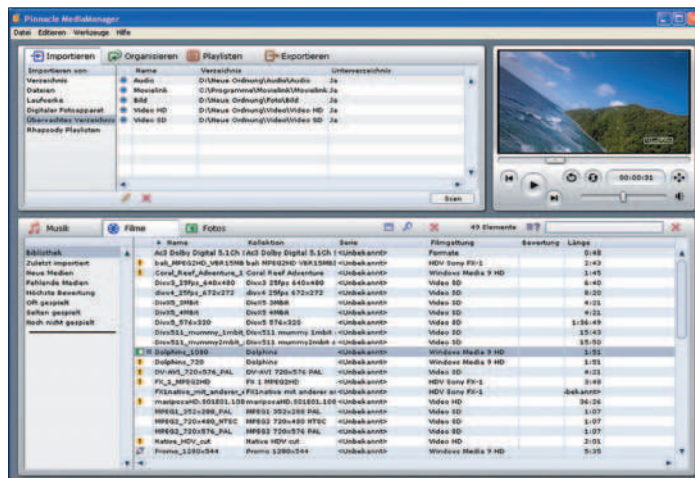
Pinnacle MediaManager

Datei Editieren Werkzeuge Hilfe

Importieren Organisieren Playlisten Exportieren

Importieren von:
Verzeichnis
Dateien
Laufwerke
Digitaler Fotoapparat
Überwachtes Verzeichnis
Rhapsody Playlisten

| Name | Verzeichnis | Unterverzeichnis |
|---|---|---|
| Audio | D:\Neue Ordnung\Audio\Audio | Ja |
| Movielink | C:\Programme\Movielink\Movielink | Ja |
| Bild | D:\Neue Ordnung\Foto\Bild | Ja |
| Video HD | D:\Neue Ordnung\Video\Video HD | Ja |
| Video SD | D:\Neue Ordnung\Video\Video SD | Ja |

Scan

00:00:01

Musik Filme Fotos 49 Elemente

Bibliothek
Zuletzt importiert
Neue Medien
Fehlende Medien
Höchste Bewertung
Oft gespielt
Selten gespielt
Noch nicht gespielt

| Name | Kollektion | Serie | Filmgattung | Bewertung | Länge |
|---|---|---|---|---|---|
| Ac3 Dolby Digital 5.1Ch | Ac3 Dolby Digital 5.1Ch | <Unbekannt> | Formate | | 0:48 |
| bali_MPEG2HD_VBR15MB | bali MPEG2HD VBR15MB | <Unbekannt> | HDV Sony FX-1 | | 2:43 |
| Coral_Reef_Adventure_1 | Coral Reef Adventure | <Unbekannt> | Windows Media 9 HD | | 1:45 |
| DivX5_25fps_640x480 | DivX5 25fps 640x480 | <Unbekannt> | Video SD | | 6:40 |
| divx4_25fps_672x272 | divx4 25fps 672x272 | <Unbekannt> | Video SD | | 6:20 |
| DivX5_3MBit | DivX5 3MBit | <Unbekannt> | Video SD | | 4:21 |
| DivX5_4MBit | DivX5 4MBit | <Unbekannt> | Video SD | | 4:21 |
| DivX5_576x320 | DivX5 576x320 | <Unbekannt> | Video SD | | 1:36:49 |
| DivX511_mummy_1mbit | DivX511 mummy 1mbit | <Unbekannt> | Video SD | | 15:43 |
| DivX511_mummy2mbit | DivX511 mummy2mbit | <Unbekannt> | Video SD | | 15:50 |
| Dolphins_1080 | Dolphins | <Unbekannt> | Windows Media 9 HD | | 1:51 |
| Dolphins_720 | Dolphins | <Unbekannt> | Windows Media 9 HD | | 1:51 |
| DV-AVI_720x576_PAL | DV-AVI 720x576 PAL | <Unbekannt> | Video SD | | 4:21 |
| FX_1_MPEG2HD | FX 1 MPEG2HD | <Unbekannt> | HDV Sony FX-1 | | 3:48 |
| FX1native_mit_anderer_s | FX1native mit anderer so | <Unbekannt> | HDV Sony FX-1 | | -bekannt> |
| mariposaHD.S01E01.108 | mariposaHD.S01E01.108 | <Unbekannt> | Video HD | | 34:24 |
| MPEG2_352x288_PAL | MPEG2 352x288 PAL | <Unbekannt> | Video SD | | 1:07 |
| MPEG2_720x480_NTSC | MPEG2 720x480 NTSC | <Unbekannt> | Video SD | | 1:07 |
| MPEG2_720x576_PAL | MPEG2 720x576 PAL | <Unbekannt> | Video SD | | 1:07 |
| Native_HDV_cut | Native HDV cut | <Unbekannt> | Video HD | | 2:01 |
| Promo_1280x544 | Promo 1280x544 | <Unbekannt> | Windows Media 9 HD | | 5:35 |